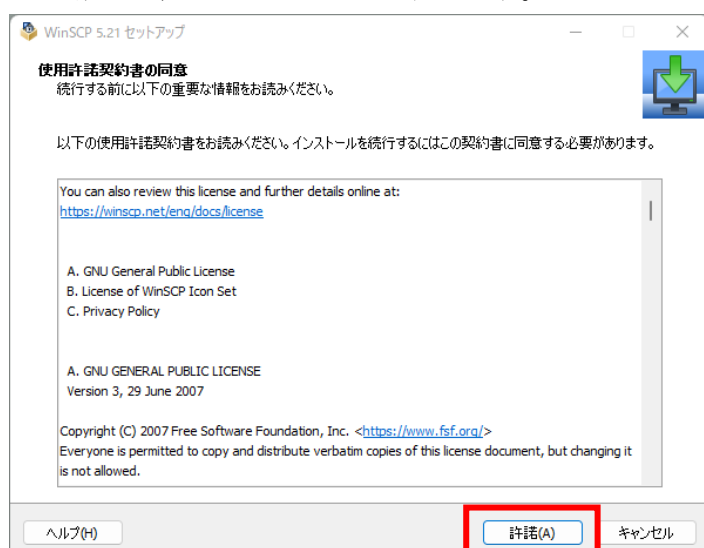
WinSCP 5.21 セットアップ

使用許諾契約書の同意
続行する前に以下の重要な情報をお読みください。

以下の使用許諾契約書をお読みください。インストールを続行するにはこの契約書に同意する必要があります。

You can also review this license and further details online at:
https://winscp.net/eng/docs/license

A. GNU General Public License
B. License of WinSCP Icon Set
C. Privacy Policy

A. GNU GENERAL PUBLIC LICENSE
Version 3, 29 June 2007

Copyright (C) 2007 Free Software Foundation, Inc. <https://www.fsf.org/>
Everyone is permitted to copy and distribute verbatim copies of this license document, but changing it is not allowed.

ヘルプ(H)
許諾(A)
キャンセル